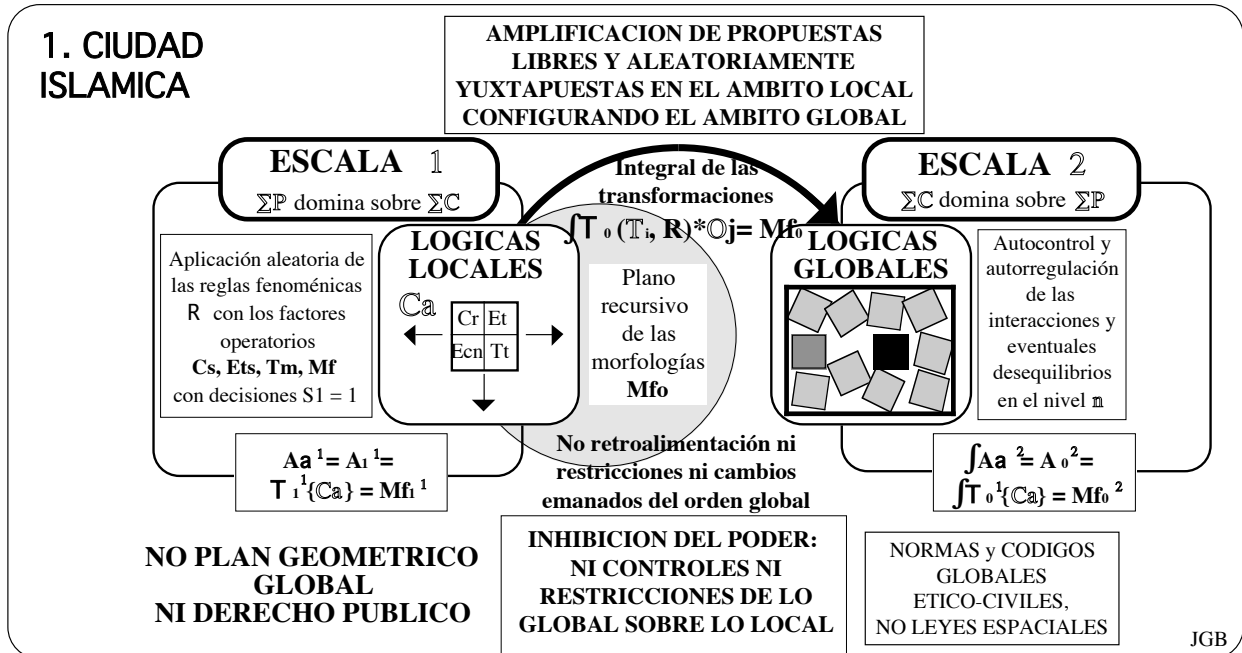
1. CIUDAD ISLAMICA

AMPLIFICACION DE PROPUESTAS LIBRES Y ALEATORIAMENTE YUXTAPUESTAS EN EL AMBITO LOCAL CONFIGURANDO EL AMBITO GLOBAL

ESCALA 1
$\sum\mathbb{P}$ domina sobre $\sum\mathbb{C}$

Integral de las transformaciones
$\int T_0(\mathbb{T}_i, R)*\mathbb{O}j= Mf_0$

ESCALA 2
$\sum\mathbb{C}$ domina sobre $\sum\mathbb{P}$

Aplicación aleatoria de las reglas fenoménicas R con los factores operatorios **Cs, Ets, Tm, Mf** con decisiones S1 = 1

LOGICAS LOCALES

$\mathbb{C}a$

| Cr | Et |
|---|---|
| Ecn | Tt |

Plano recursivo de las morfologías **Mfo**

LOGICAS GLOBALES

Autocontrol y autorregulación de las interacciones y eventuales desequilibrios en el nivel $\mathbb{n}$

$Aa^1= A_1{}^1=$
$T_1{}^1\{\mathbb{C}a\} = Mf_1{}^1$

No retroalimentación ni restricciones ni cambios emanados del orden global

$\int Aa^2= A_0{}^2=$
$\int T_0{}^1\{\mathbb{C}a\} = Mf_0{}^2$

NO PLAN GEOMETRICO GLOBAL NI DERECHO PUBLICO

INHIBICION DEL PODER: NI CONTROLES NI RESTRICCIONES DE LO GLOBAL SOBRE LO LOCAL

NORMAS y CODIGOS GLOBALES ETICO-CIVILES, NO LEYES ESPACIALES

JGB